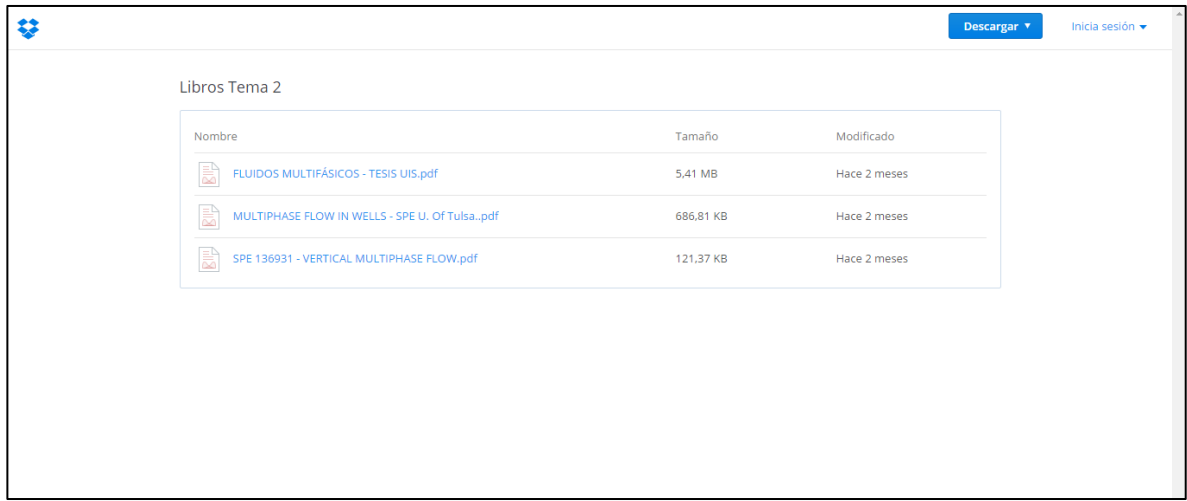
Descargar ▾

Inicia sesión ▾

Libros Tema 2

| Nombre | Tamaño | Modificado |
|---|---|---|
| FLUIDOS MULTIFÁSICOS - TESIS UIS.pdf | 5,41 MB | Hace 2 meses |
| MULTIPHASE FLOW IN WELLS - SPE U. Of Tulsa..pdf | 686,81 KB | Hace 2 meses |
| SPE 136931 - VERTICAL MULTIPHASE FLOW.pdf | 121,37 KB | Hace 2 meses |